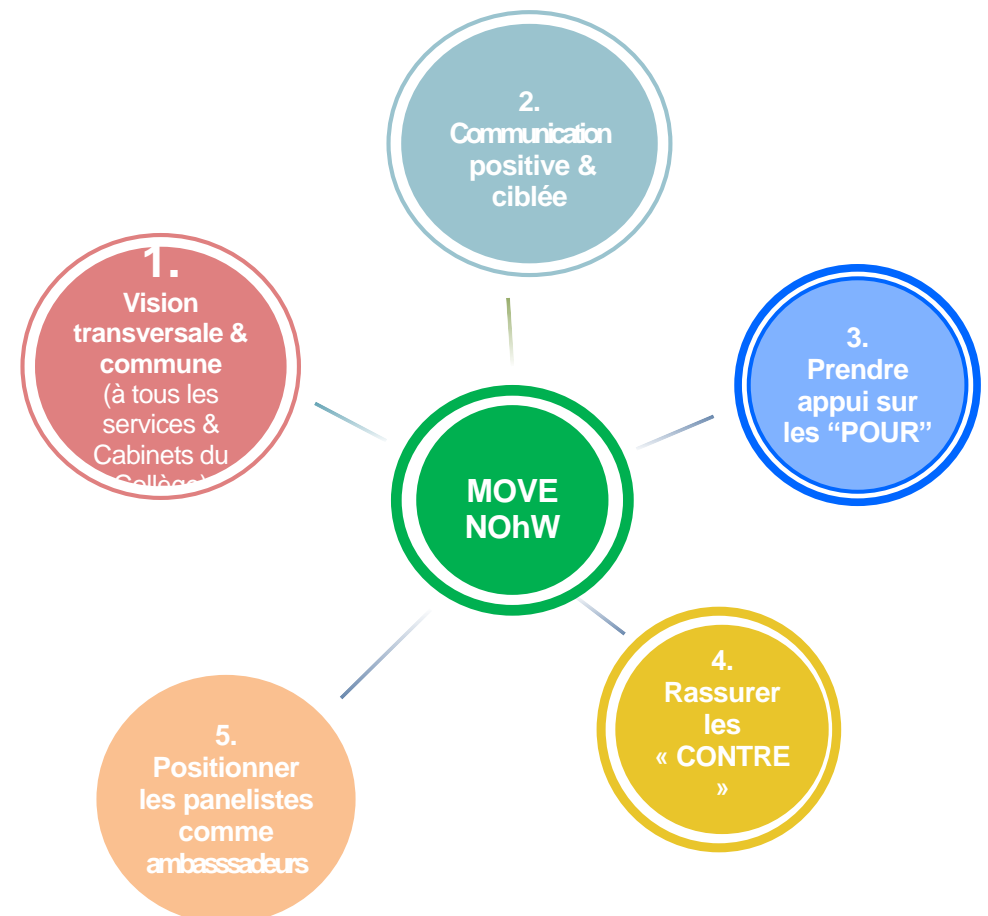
2.
Communication positive & ciblée

1.
Vision transversale & commune (à tous les services & Cabinets du Collège)

3.
Prendre appui sur les “POUR”

MOVE NOhW

4.
Rassurer les « CONTRE »

5.
Positionner les panelistes comme ambasssadeurs